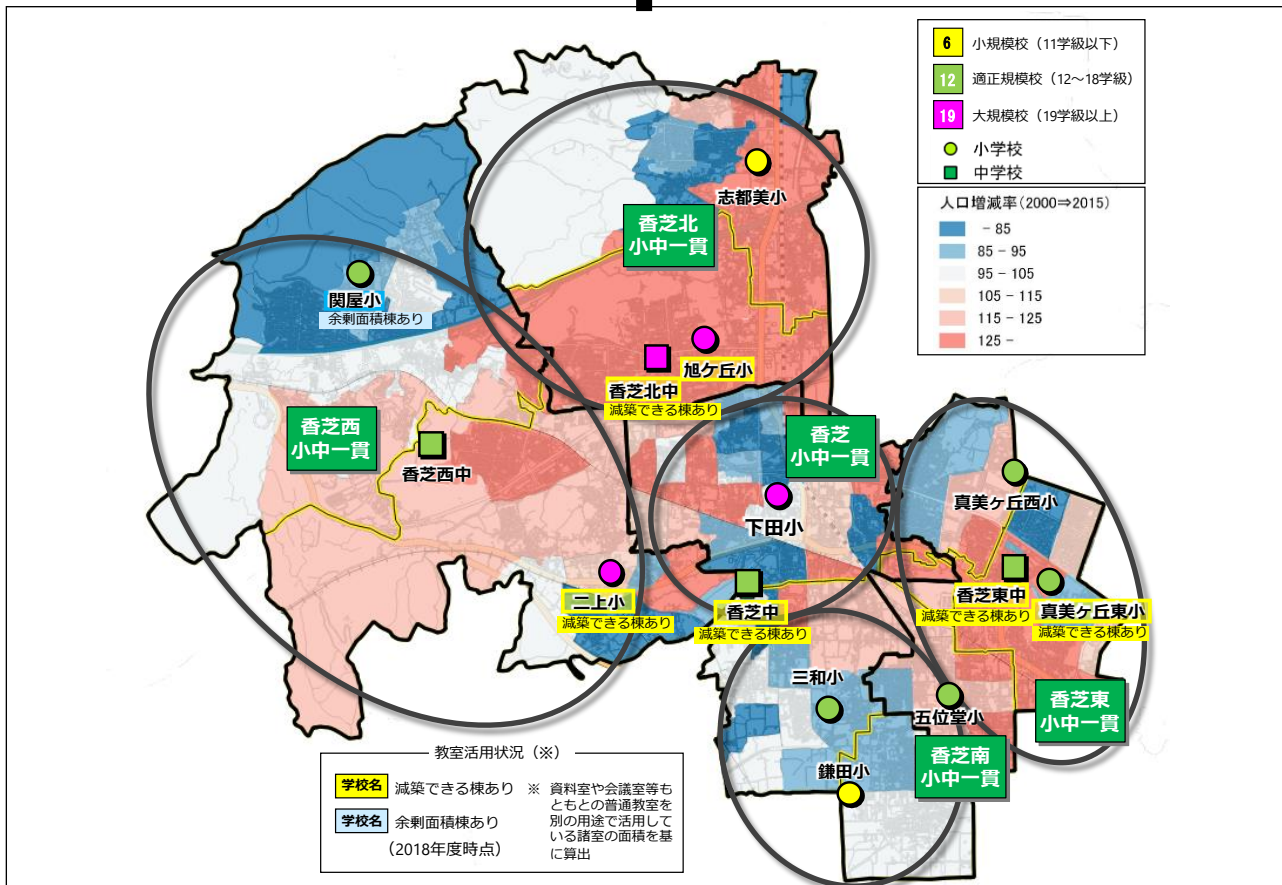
6 小規模校（11学級以下）
12 適正規模校（12～18学級）
19 大規模校（19学級以上）
小学校
中学校

人口増減率（2000⇒2015）
－85
85 - 95
95 - 105
105 - 115
115 - 125
125 -

志都美小
香芝北
小中一貫
関屋小
余剰面積棟あり
旭ケ丘小
香芝北中
減築できる棟あり
香芝西
小中一貫
香芝西中
香芝
小中一貫
下田小
真美ヶ丘西小
二上小
減築できる棟あり
香芝中
減築できる棟あり
香芝東中
減築できる棟あり
真美ヶ丘東小
減築できる棟あり
三和小
五位堂小
香芝東
小中一貫
鎌田小
香芝南
小中一貫

教室活用状況（※）
学校名 減築できる棟あり
学校名 余剰面積棟あり
（2018年度時点）
※ 資料室や会議室等もともとの普通教室を別の用途で活用している諸室の面積を基に算出